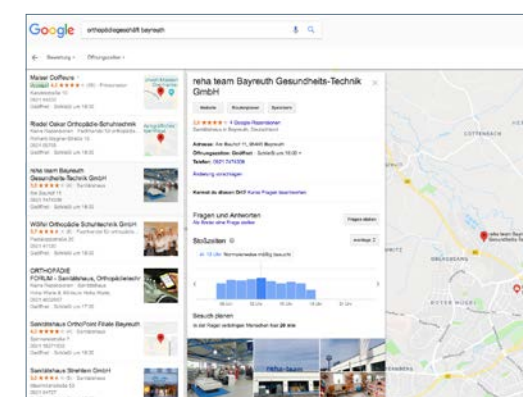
Google orthopädiegeschäft bayreuth

← Bewertung · Öffnungszeiten ·

Maiser Coiffeure
4,6 ★★★★★ (35) · Friseursalon
Kanalstraße 15
0921 5930799
Geöffnet · Schließt um 18 Uhr

Riedel Oskar Orthopädie-Schuhtechnik
Keine Rezensionen · Fachhandel für orthopädis...
Richard-Wagner-Straße 16
0921 65058
Geöffnet · Schließt um 18 Uhr

reha team Bayreuth Gesundheits-Technik GmbH
5,0 ★★★★★ (4) · Sanitätshaus
Am Bauhof 11
0921 7474336
Geöffnet · Schließt um 18 Uhr

Wölfel Orthopädie Schuhtechnik GmbH
5,0 ★★★★★ (1) · Fachhandel für orthopädis...
Friedrichstraße 25
0921 67101
Geöffnet · Schließt um 18 Uhr

ORTHOPÄDIE FORUM - Sanitätshaus, Orthopädietechnik
Keine Rezensionen · Sanitätshaus
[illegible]
0921 8030957
Geöffnet · Schließt um 17:30

Sanitätshaus OrthoPoint Filiale Bayreuth
5,0 ★★★★★ (1) · Sanitätshaus
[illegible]
0921 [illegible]
Geöffnet · Schließt um 18 Uhr

Sanitätshaus Streitlein GmbH
5,0 ★★★★★ (1) · Sanitätshaus
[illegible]
0921 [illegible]

reha team Bayreuth Gesundheits-Technik GmbH

Website Routenplaner Speichern

5,0 ★★★★★ 4 Google-Rezensionen
Sanitätshaus in Bayreuth, Deutschland

Adresse: Am Bauhof 11, 95445 Bayreuth
Öffnungszeiten: Geöffnet · Schließt um 18:00 ▾
Telefon: 0921 7474336

Änderung vorschlagen

Kennst du diesen Ort? Kurze Fragen beantworten

Fragen und Antworten
Als Erster eine Frage stellen
Frage stellen

Stoßzeiten ⓘ
montags ▾

Um 13 Uhr: Normalerweise mäßig besucht

06 Uhr 09 Uhr 12 Uhr 15 Uhr 18 Uhr 21 Uhr

Besuch planen
In der Regel verbringen Menschen hier 20 Min.

COTTENBACH
reha team Bayreuth Gesundheits-Techn...
ROTER HÜGEL